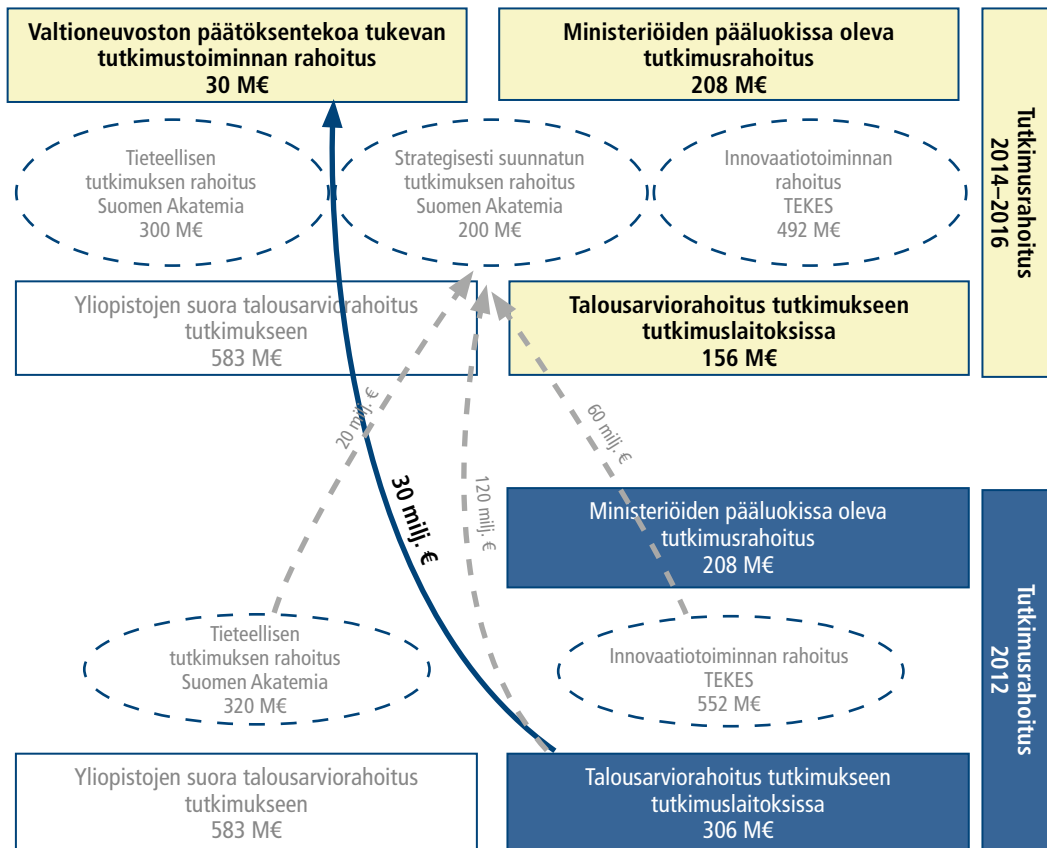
Valtioneuvoston päätöksentekoa tukevan tutkimustoiminnan rahoitus
30 M€

Ministeriöiden pääluokissa oleva tutkimusrahoitus
208 M€

Tutkimusrahoitus 2014–2016

Tieteellisen tutkimuksen rahoitus Suomen Akatemia
300 M€

Strategisesti suunnatun tutkimuksen rahoitus Suomen Akatemia
200 M€

Innovaatiotoiminnan rahoitus TEKES
492 M€

Yliopistojen suora talousarviorahoitus tutkimukseen
583 M€

Talousarviorahoitus tutkimukseen tutkimuslaitoksissa
156 M€

20 milj. €

30 milj. €

120 milj. €

60 milj. €

Ministeriöiden pääluokissa oleva tutkimusrahoitus
208 M€

Tutkimusrahoitus 2012

Tieteellisen tutkimuksen rahoitus Suomen Akatemia
320 M€

Innovaatiotoiminnan rahoitus TEKES
552 M€

Yliopistojen suora talousarviorahoitus tutkimukseen
583 M€

Talousarviorahoitus tutkimukseen tutkimuslaitoksissa
306 M€